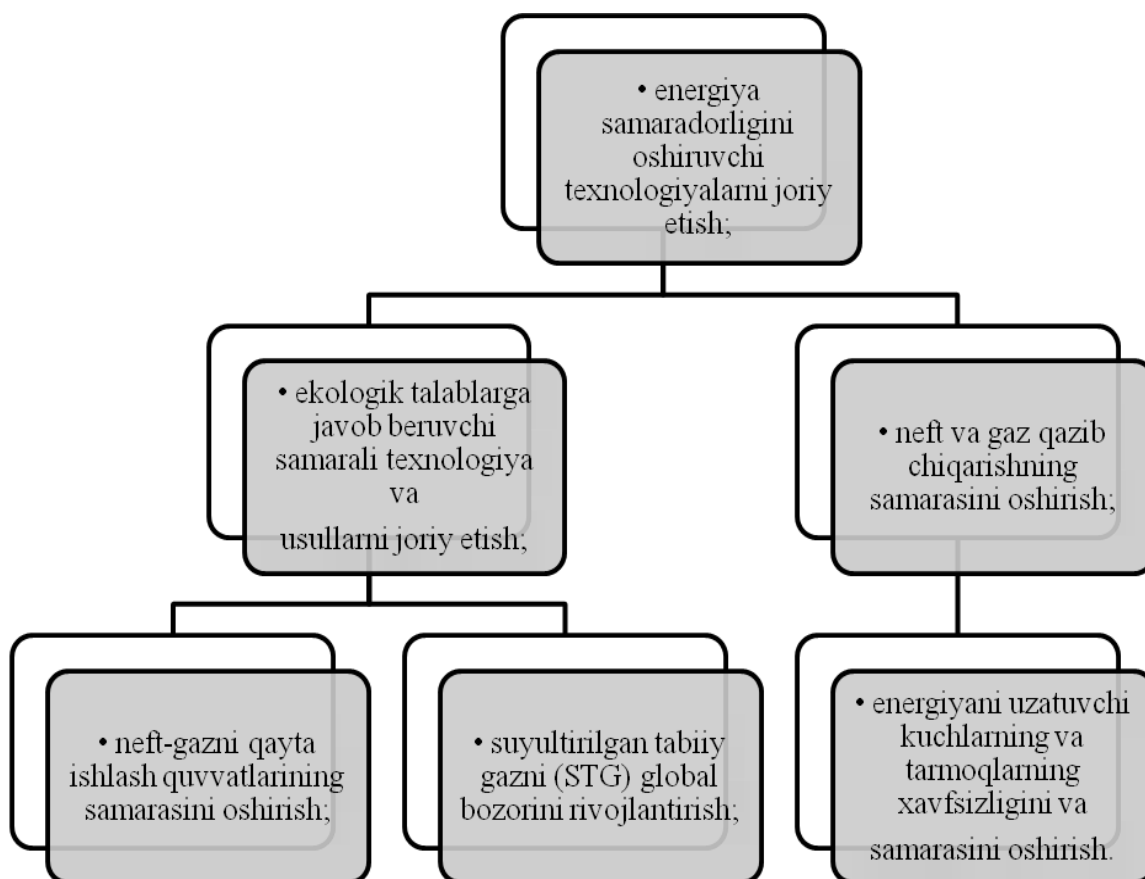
• energiya samaradorligini oshiruvchi texnologiyalarni joriy etish;

• ekologik talablarga javob beruvchi samarali texnologiya va usullarni joriy etish;

• neft va gaz qazib chiqarishning samarasini oshirish;

• neft-gazni qayta ishlash quvvatlarining samarasini oshirish;

• suyultirilgan tabiiy gazni (STG) global bozorini rivojlantirish;

• energiyani uzatuvchi kuchlarning va tarmoqlarning xavfsizligini va samarasini oshirish.